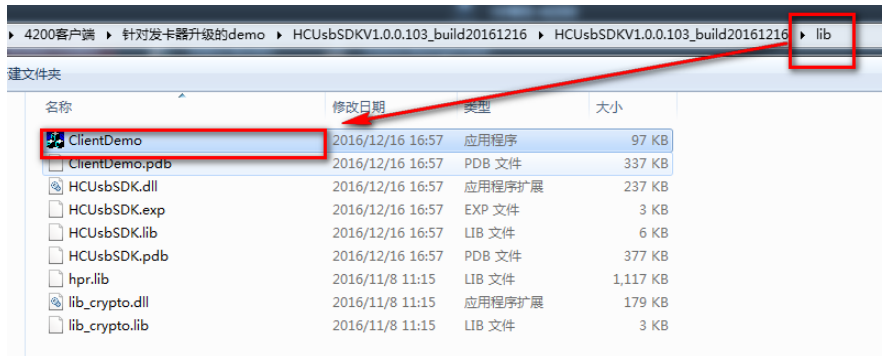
▸ 4200客户端 ▸ 针对发卡器升级的demo ▸ HCUsbSDKV1.0.0.103_build20161216 ▸ HCUsbSDKV1.0.0.103_build20161216 ▸ lib

建文件夹

| 名称 | 修改日期 | 类型 | 大小 |
|---|---|---|---|
| ClientDemo | 2016/12/16 16:57 | 应用程序 | 97 KB |
| ClientDemo.pdb | 2016/12/16 16:57 | PDB 文件 | 337 KB |
| HCUsbSDK.dll | 2016/12/16 16:57 | 应用程序扩展 | 237 KB |
| HCUsbSDK.exp | 2016/12/16 16:57 | EXP 文件 | 3 KB |
| HCUsbSDK.lib | 2016/12/16 16:57 | LIB 文件 | 6 KB |
| HCUsbSDK.pdb | 2016/12/16 16:57 | PDB 文件 | 377 KB |
| hpr.lib | 2016/11/8 11:15 | LIB 文件 | 1,117 KB |
| lib_crypto.dll | 2016/11/8 11:15 | 应用程序扩展 | 179 KB |
| lib_crypto.lib | 2016/11/8 11:15 | LIB 文件 | 3 KB |